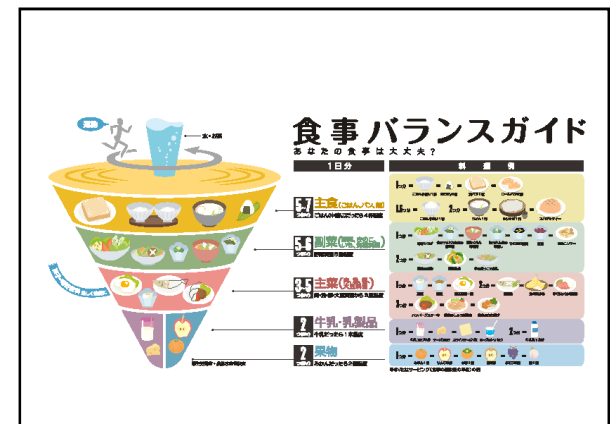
食事バランスガイド
あなたの食事は大丈夫?

運動

水・お茶

1日分

料理例

5-7 つ(SV) 主食(ごはん、パン、麺)

5-6 つ(SV) 副菜(野菜、きのこ、いも、海藻料理)

3-5 つ(SV) 主菜(肉、魚、卵、大豆料理)

2 つ(SV) 牛乳・乳製品

2 つ(SV) 果物

1つ分 =
1.5つ分 =
2つ分 =
3つ分 =

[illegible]